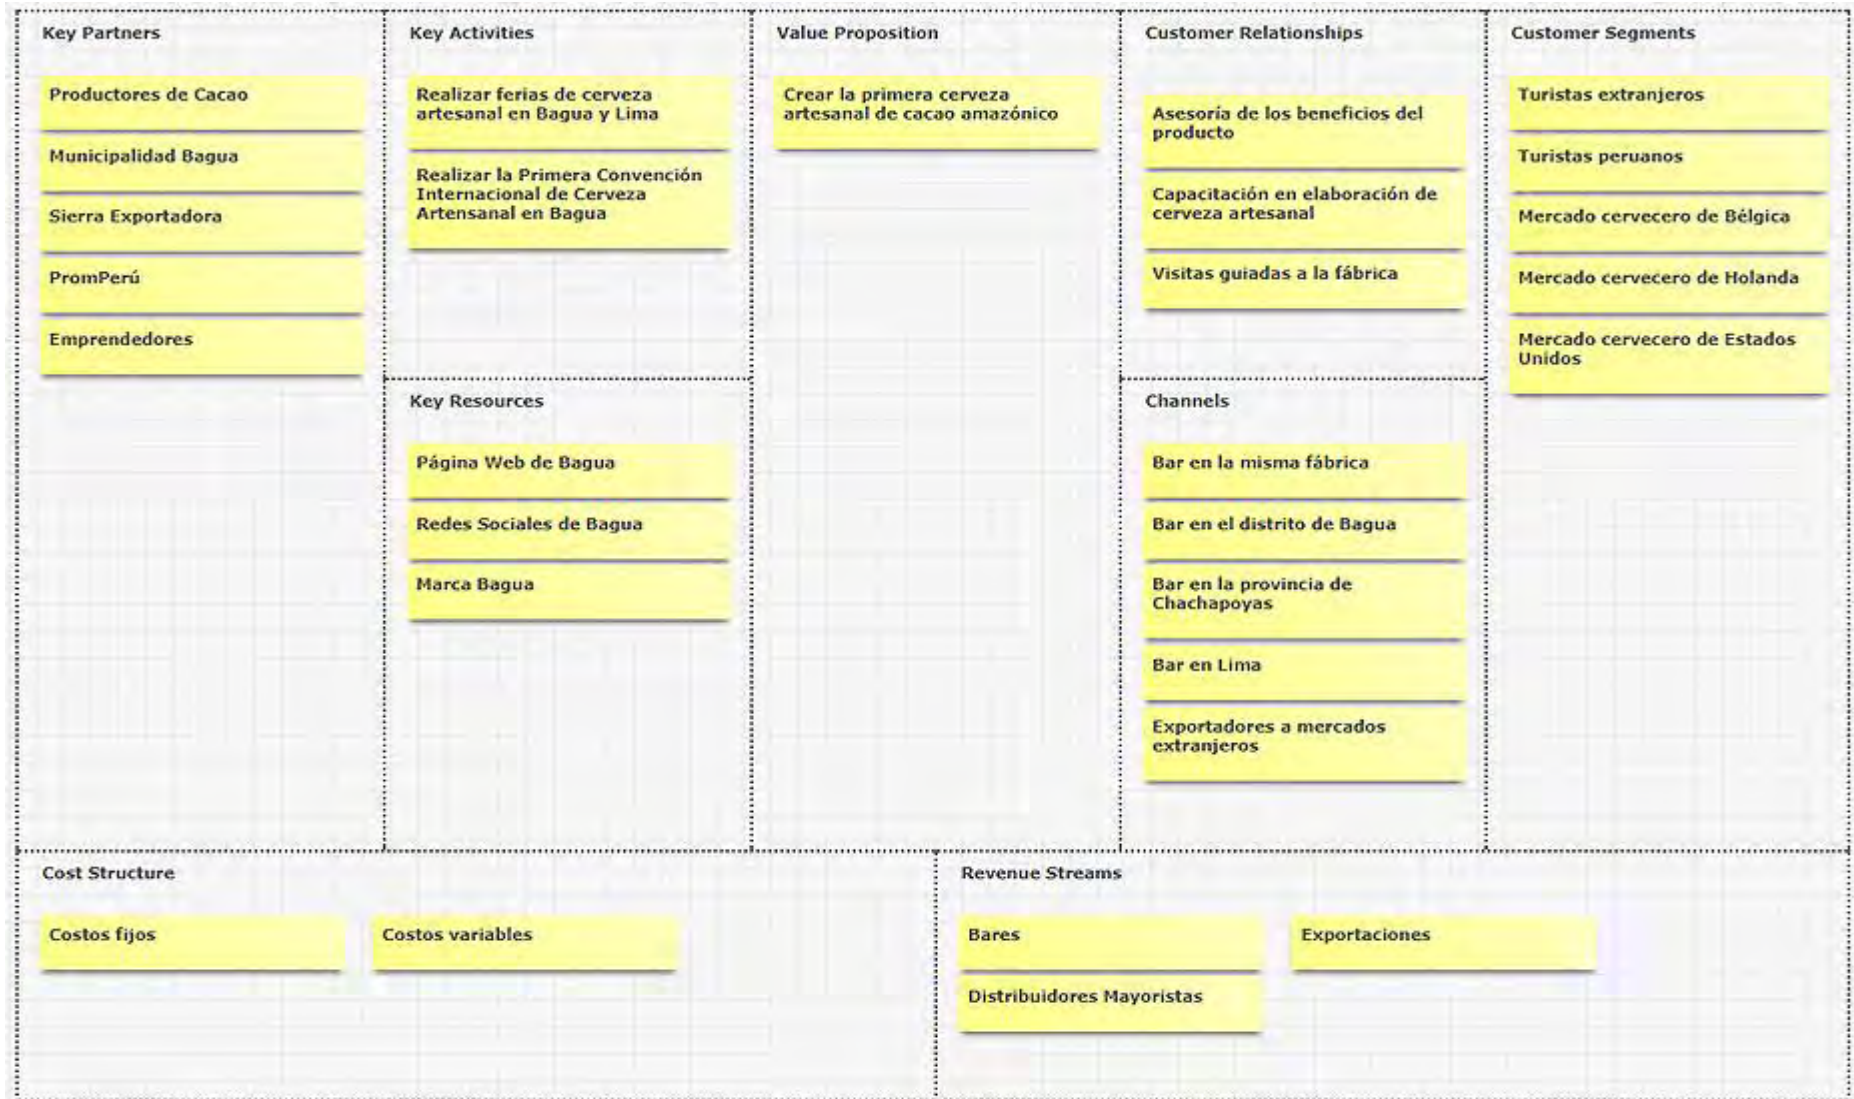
Key Partners

Productores de Cacao

Municipalidad Bagua

Sierra Exportadora

PromPerú

Emprendedores

Key Activities

Realizar ferias de cerveza artesanal en Bagua y Lima

Realizar la Primera Convención Internacional de Cerveza Artensanal en Bagua

Key Resources

Página Web de Bagua

Redes Sociales de Bagua

Marca Bagua

Value Proposition

Crear la primera cerveza artesanal de cacao amazónico

Customer Relationships

Asesoría de los beneficios del producto

Capacitación en elaboración de cerveza artesanal

Visitas guiadas a la fábrica

Channels

Bar en la misma fábrica

Bar en el distrito de Bagua

Bar en la provincia de Chachapoyas

Bar en Lima

Exportadores a mercados extranjeros

Customer Segments

Turistas extranjeros

Turistas peruanos

Mercado cervecero de Bélgica

Mercado cervecero de Holanda

Mercado cervecero de Estados Unidos

Cost Structure

Costos fijos

Costos variables

Revenue Streams

Bares

Exportaciones

Distribuidores Mayoristas